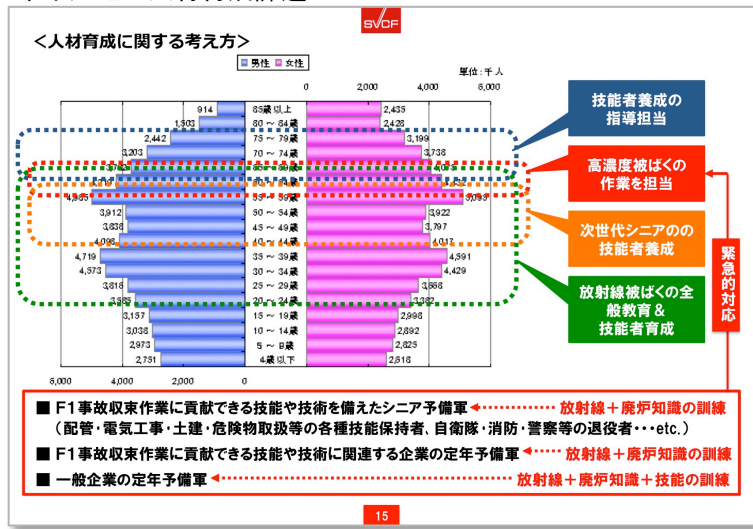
SVCF

＜人材育成に関する考え方＞

男性　女性

単位：千人

0　2,000　4,000　6,000

| 男性 | 年齢 | 女性 |
|---|---|---|
| 914 | 85歳以上 | 2,435 |
| 1,503 | 80～84歳 | 2,428 |
| 2,442 | 75～79歳 | 3,199 |
| 3,203 | 70～74歳 | 3,738 |
| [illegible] | 65～69歳 | 4,098 |
| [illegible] | 60～64歳 | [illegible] |
| 4,855 | 55～59歳 | 5,093 |
| 3,912 | 50～54歳 | 3,922 |
| 3,838 | 45～49歳 | 3,797 |
| 4,098 | 40～44歳 | 4,017 |
| 4,719 | 35～39歳 | 4,591 |
| 4,573 | 30～34歳 | 4,429 |
| 3,816 | 25～29歳 | 3,668 |
| 3,385 | 20～24歳 | 3,362 |
| 3,157 | 15～19歳 | 2,996 |
| 3,038 | 10～14歳 | 2,892 |
| 2,973 | 5～9歳 | 2,825 |
| 2,751 | 4歳以下 | 2,618 |

6,000　4,000　2,000　0

技能者養成の指導担当

高濃度被ばくの作業を担当

次世代シニアのの技能者養成

放射線被ばくの全般教育＆技能者育成

緊急的対応

■ F1事故収束作業に貢献できる技能や技術を備えたシニア予備軍　放射線＋廃炉知識の訓練
（配管・電気工事・土建・危険物取扱等の各種技能保持者、自衛隊・消防・警察等の退役者・・・etc.）

■ F1事故収束作業に貢献できる技能や技術に関連する企業の定年予備軍　放射線＋廃炉知識の訓練

■ 一般企業の定年予備軍　放射線＋廃炉知識＋技能の訓練

15